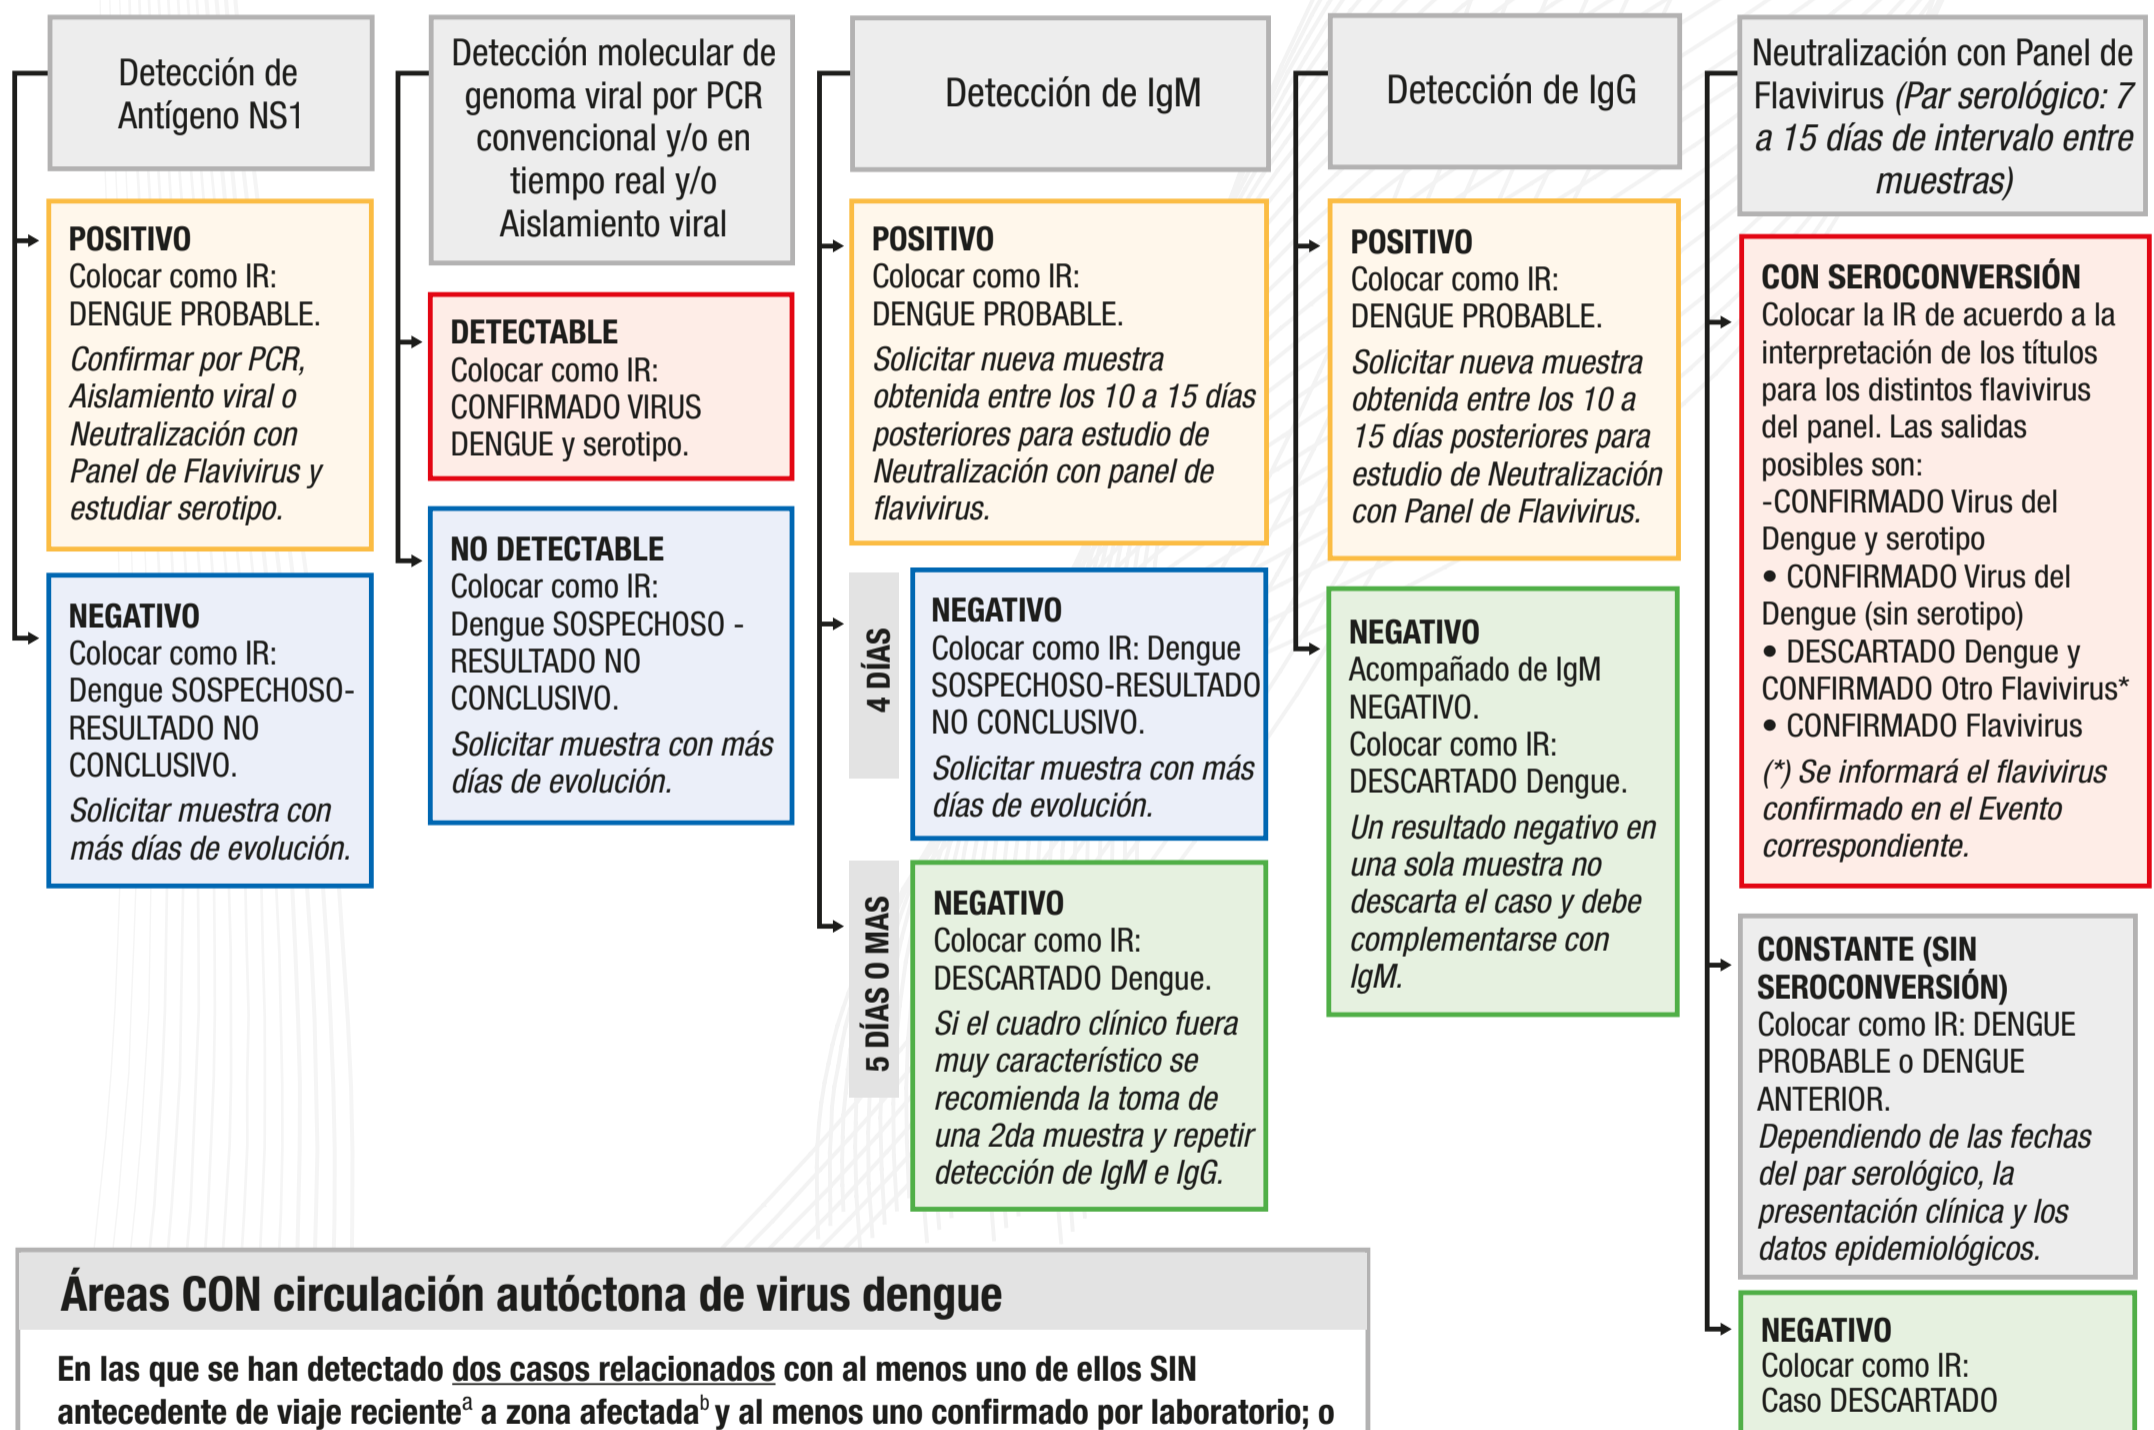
Detección de Antígeno NS1

POSITIVO
Colocar como IR: DENGUE PROBABLE.
Confirmar por PCR, Aislamiento viral o Neutralización con Panel de Flavivirus y estudiar serotipo.

NEGATIVO
Colocar como IR: Dengue SOSPECHOSO-RESULTADO NO CONCLUSIVO.
Solicitar muestra con más días de evolución.

Detección molecular de genoma viral por PCR convencional y/o en tiempo real y/o Aislamiento viral

DETECTABLE
Colocar como IR: CONFIRMADO VIRUS DENGUE y serotipo.

NO DETECTABLE
Colocar como IR: Dengue SOSPECHOSO - RESULTADO NO CONCLUSIVO.
Solicitar muestra con más días de evolución.

Detección de IgM

POSITIVO
Colocar como IR: DENGUE PROBABLE.
Solicitar nueva muestra obtenida entre los 10 a 15 días posteriores para estudio de Neutralización con panel de flavivirus.

4 DÍAS

NEGATIVO
Colocar como IR: Dengue SOSPECHOSO-RESULTADO NO CONCLUSIVO.
Solicitar muestra con más días de evolución.

5 DÍAS O MAS

NEGATIVO
Colocar como IR: DESCARTADO Dengue.
Si el cuadro clínico fuera muy característico se recomienda la toma de una 2da muestra y repetir detección de IgM e IgG.

Detección de IgG

POSITIVO
Colocar como IR: DENGUE PROBABLE.
Solicitar nueva muestra obtenida entre los 10 a 15 días posteriores para estudio de Neutralización con Panel de Flavivirus.

NEGATIVO
Acompañado de IgM NEGATIVO.
Colocar como IR: DESCARTADO Dengue.
Un resultado negativo en una sola muestra no descarta el caso y debe complementarse con IgM.

Neutralización con Panel de Flavivirus (Par serológico: 7 a 15 días de intervalo entre muestras)

CON SEROCONVERSIÓN
Colocar la IR de acuerdo a la interpretación de los títulos para los distintos flavivirus del panel. Las salidas posibles son:
-CONFIRMADO Virus del Dengue y serotipo
• CONFIRMADO Virus del Dengue (sin serotipo)
• DESCARTADO Dengue y CONFIRMADO Otro Flavivirus*
• CONFIRMADO Flavivirus
(*) Se informará el flavivirus confirmado en el Evento correspondiente.

CONSTANTE (SIN SEROCONVERSIÓN)
Colocar como IR: DENGUE PROBABLE o DENGUE ANTERIOR.
Dependiendo de las fechas del par serológico, la presentación clínica y los datos epidemiológicos.

NEGATIVO
Colocar como IR: Caso DESCARTADO

Áreas CON circulación autóctona de virus dengue

En las que se han detectado dos casos relacionados con al menos uno de ellos SIN antecedente de viaje reciente$^{a}$ a zona afectada$^{b}$ y al menos uno confirmado por laboratorio; o